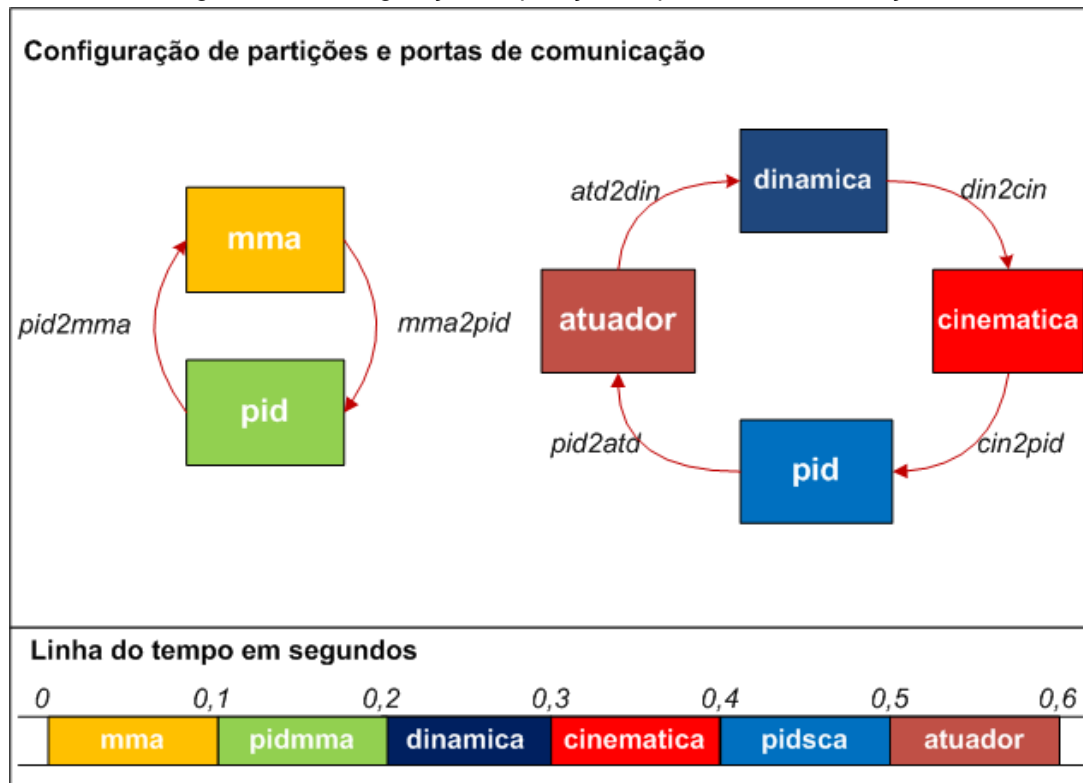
Configuração de partições e portas de comunicação

mma

pid2mma

mma2pid

pid

atd2din

dinamica

din2cin

atuador

cinematica

pid2atd

pid

cin2pid

Linha do tempo em segundos

0 0,1 0,2 0,3 0,4 0,5 0,6

| mma | pidmma | dinamica | cinematica | pidsca | atuador |
|---|---|---|---|---|---|